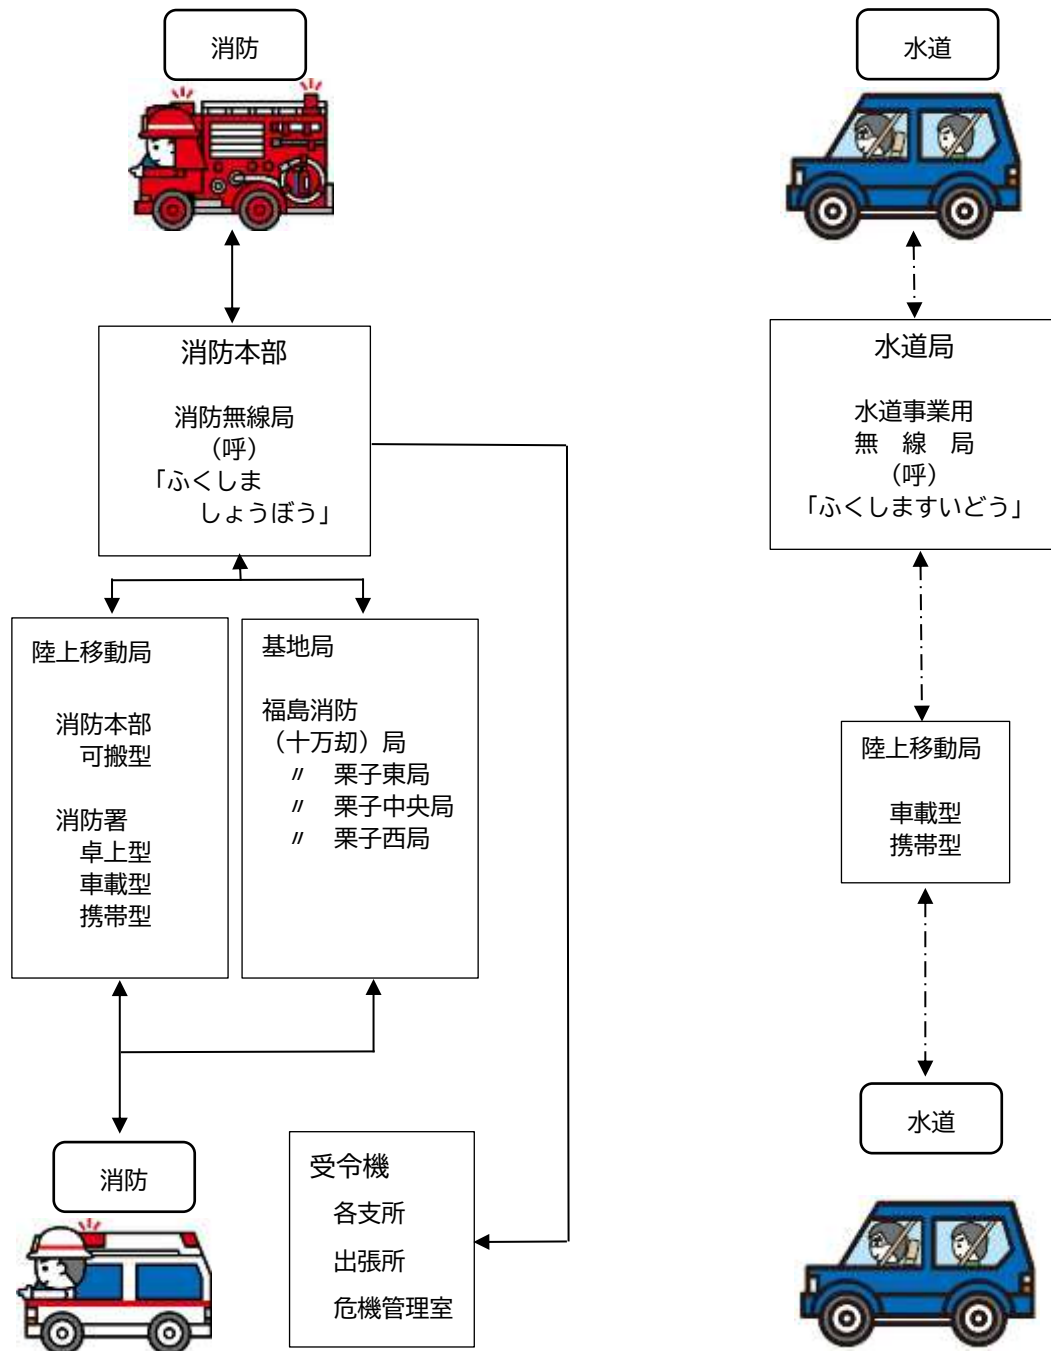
消防

消防本部

消防無線局
（呼）
「ふくしま
しょうぼう」

陸上移動局

消防本部
可搬型

消防署
卓上型
車載型
携帯型

基地局

福島消防
（十万劫）局
〃　栗子東局
〃　栗子中央局
〃　栗子西局

消防

受令機
各支所
出張所
危機管理室

水道

水道局

水道事業用
無　線　局
（呼）
「ふくしますいどう」

陸上移動局

車載型
携帯型

水道